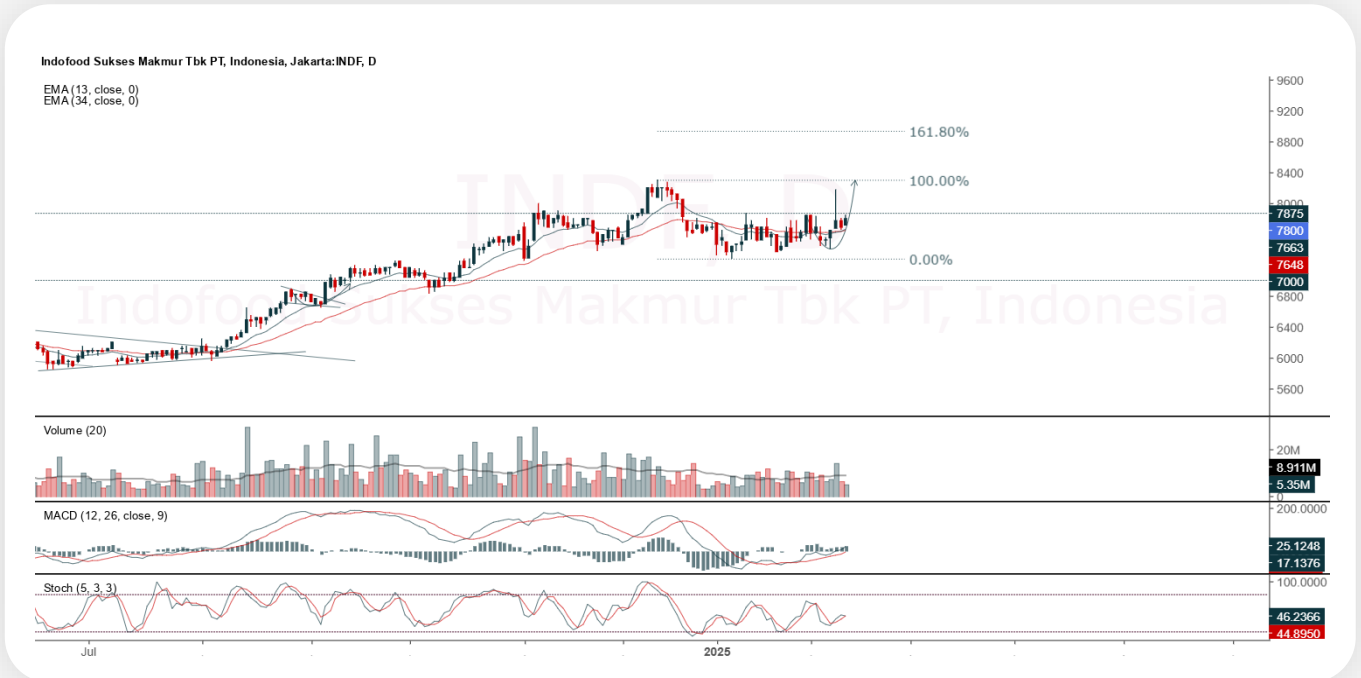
Indofood Sukses Makmur Tbk PT, Indonesia, Jakarta:INDF, D

EMA (13, close, 0)
EMA (34, close, 0)

161.80%
100.00%
0.00%

Indofood Sukses Makmur Tbk PT, Indonesia

9600
9200
8800
8400
8000
7875
7800
7663
7648
7000
6800
6400
6000
5600

Volume (20)
20M
8.911M
5.35M
0

MACD (12, 26, close, 9)
200.0000
25.1248
17.1376

Stoch (5, 3, 3)
100.0000
46.2366
44.8950

Jul
2025